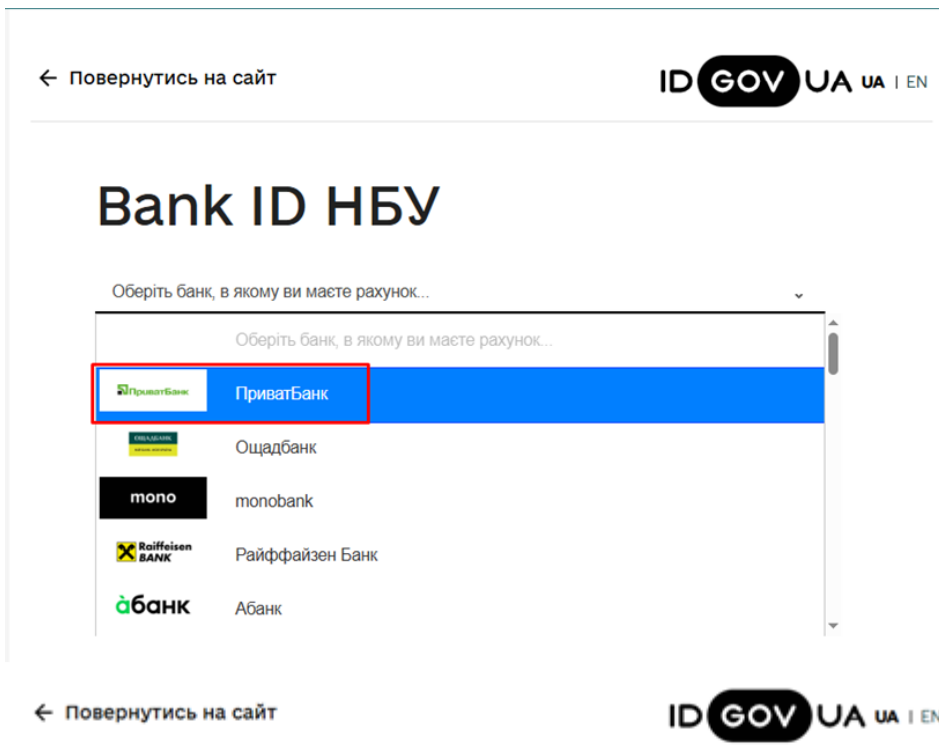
← Повернутись на сайт

ID GOV UA UA | EN

Bank ID НБУ

Оберіть банк, в якому ви маєте рахунок...

Оберіть банк, в якому ви маєте рахунок...

ПриватБанк ПриватБанк

ОЩАДБАНК Ощадбанк

mono monobank

Raiffeisen BANK Райффайзен Банк

àбанк Абанк

← Повернутись на сайт

ID GOV UA UA | EN